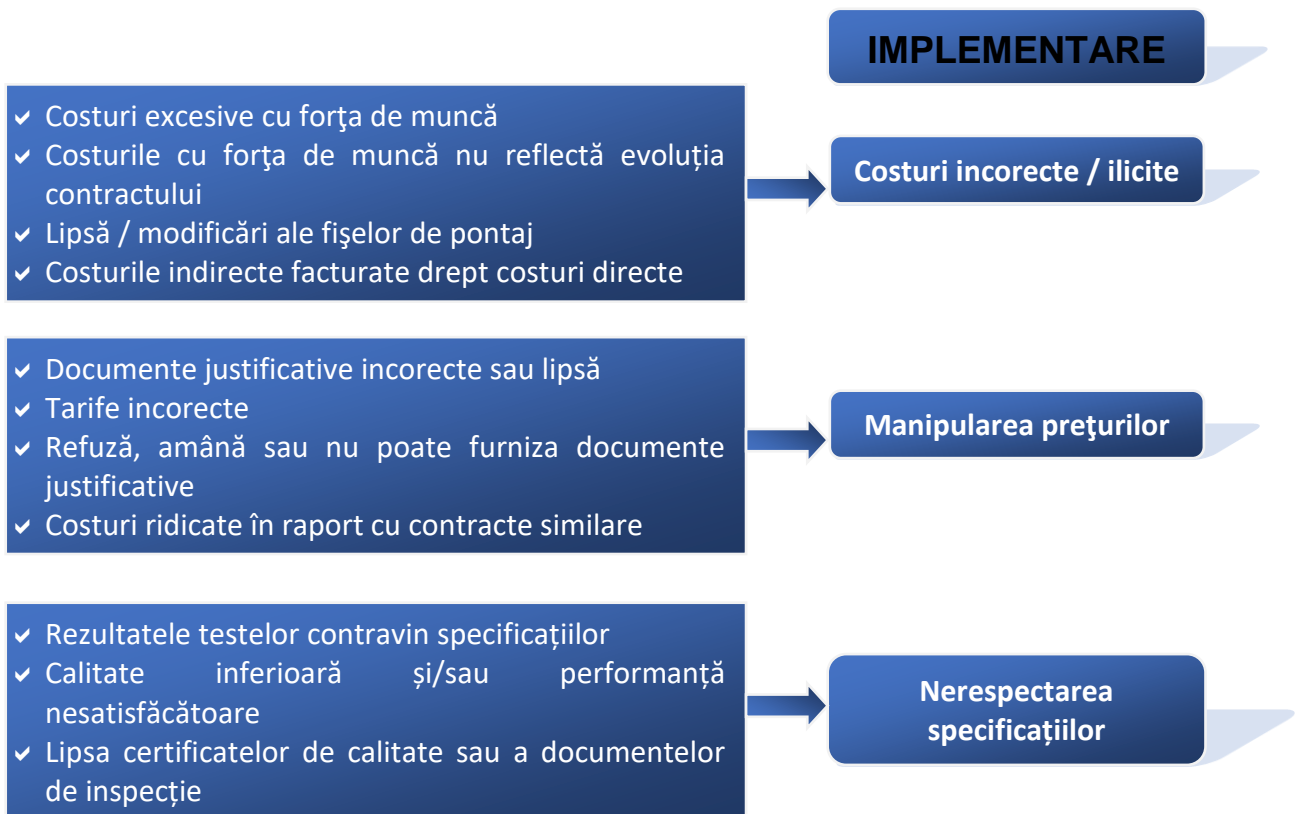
IMPLEMENTARE

- Costuri excesive cu forţa de muncă
- Costurile cu forţa de muncă nu reflectă evoluția contractului
- Lipsă / modificări ale fişelor de pontaj
- Costurile indirecte facturate drept costuri directe

Costuri incorecte / ilicite

- Documente justificative incorecte sau lipsă
- Tarife incorecte
- Refuză, amână sau nu poate furniza documente justificative
- Costuri ridicate în raport cu contracte similare

Manipularea preţurilor

- Rezultatele testelor contravin specificațiilor
- Calitate inferioară și/sau performanță nesatisfăcătoare
- Lipsa certificatelor de calitate sau a documentelor de inspecție

Nerespectarea specificațiilor